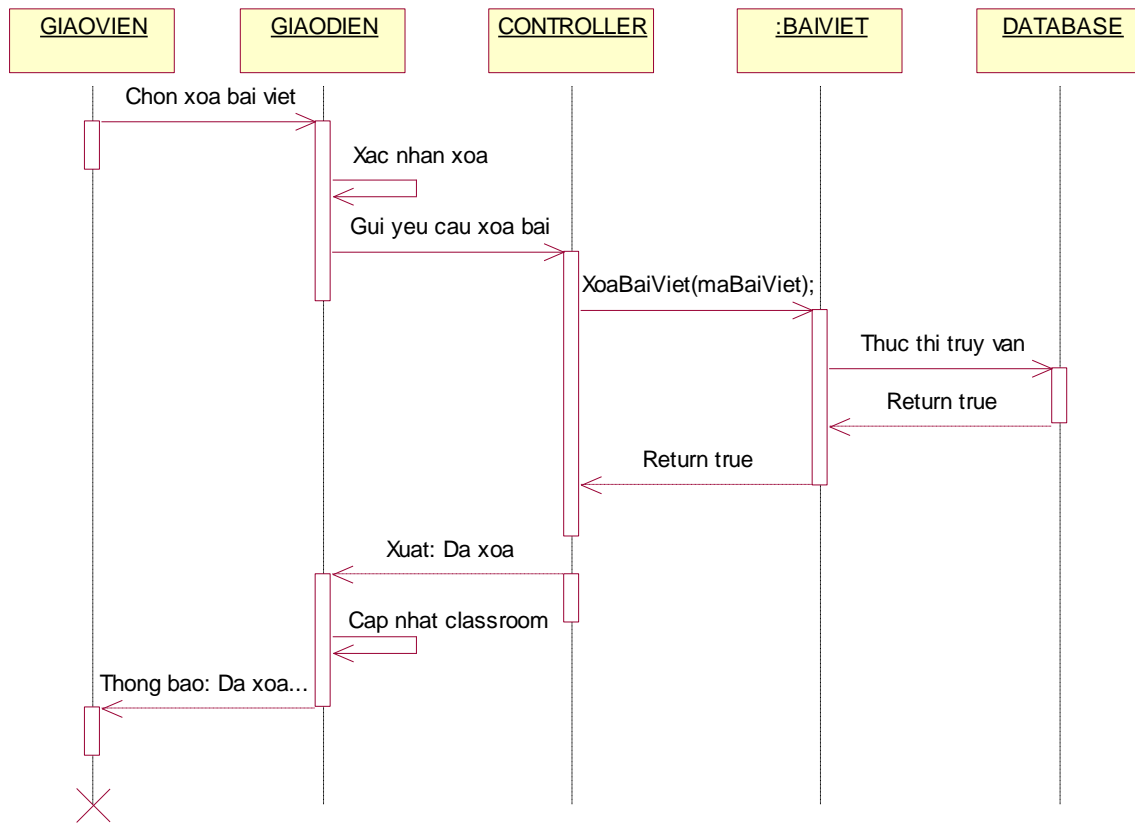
GIAOVIEN

GIAODIEN

CONTROLLER

:BAIVIET

DATABASE

Chon xoa bai viet

Xac nhan xoa

Gui yeu cau xoa bai

XoaBaiViet(maBaiViet);

Thuc thi truy van

Return true

Return true

Xuat: Da xoa

Cap nhat classroom

Thong bao: Da xoa...